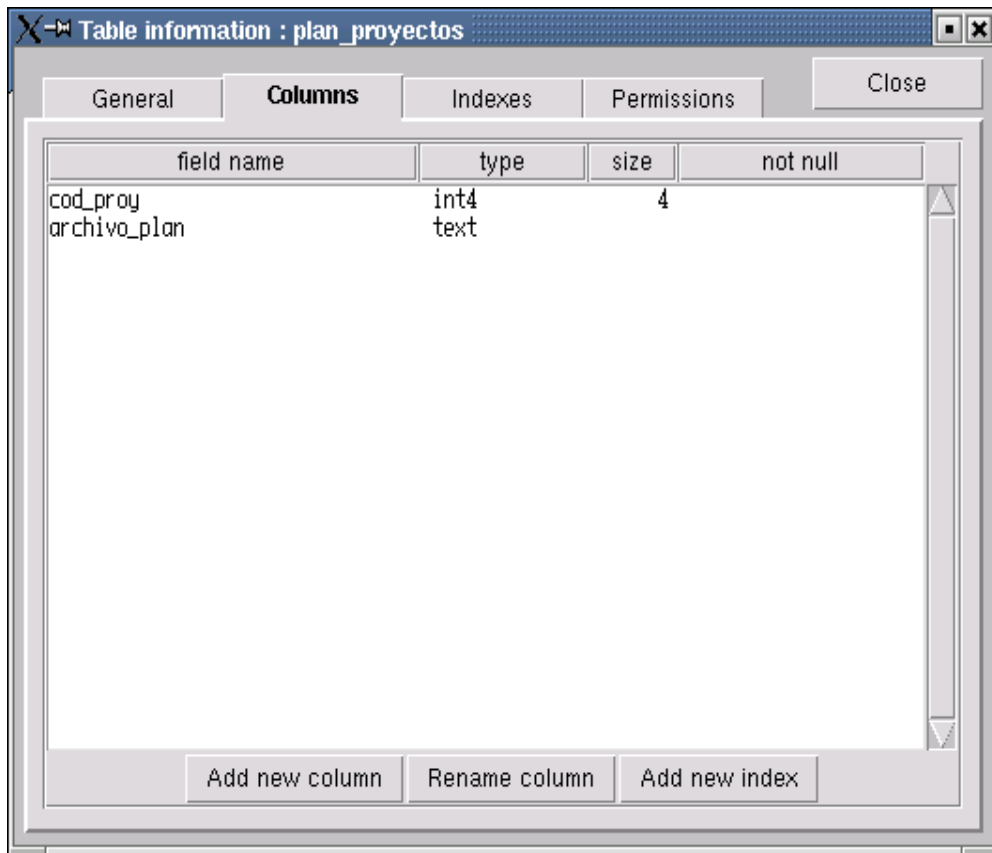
Table information : plan_proyectos

General | Columns | Indexes | Permissions

Close

| field name | type | size | not null |
|---|---|---|---|
| cod_proy | int4 | 4 | |
| archivo_plan | text | | |

Add new column | Rename column | Add new index